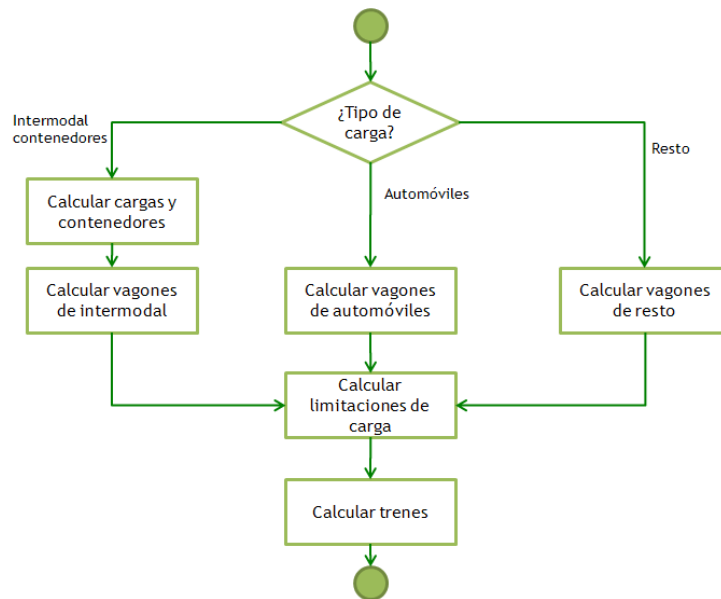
¿Tipo de carga?

Intermodal contenedores

Automóviles

Resto

Calcular cargas y contenedores

Calcular vagones de intermodal

Calcular vagones de automóviles

Calcular vagones de resto

Calcular limitaciones de carga

Calcular trenes